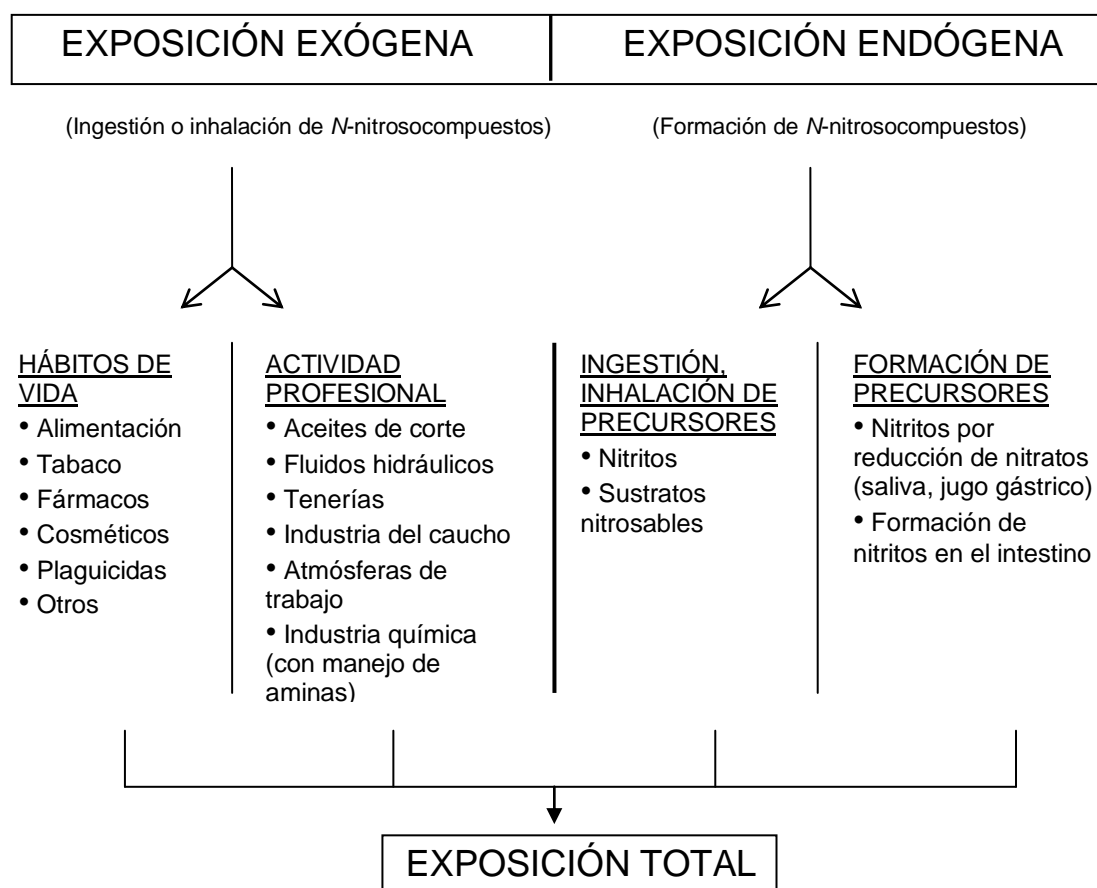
EXPOSICIÓN EXÓGENA

EXPOSICIÓN ENDÓGENA

(Ingestión o inhalación de N-nitrosocompuestos)

(Formación de N-nitrosocompuestos)

HÁBITOS DE VIDA
• Alimentación
• Tabaco
• Fármacos
• Cosméticos
• Plaguicidas
• Otros

ACTIVIDAD PROFESIONAL
• Aceites de corte
• Fluidos hidráulicos
• Tenerías
• Industria del caucho
• Atmósferas de trabajo
• Industria química (con manejo de aminas)

INGESTIÓN, INHALACIÓN DE PRECURSORES
• Nitritos
• Sustratos nitrosables

FORMACIÓN DE PRECURSORES
• Nitritos por reducción de nitratos (saliva, jugo gástrico)
• Formación de nitritos en el intestino

EXPOSICIÓN TOTAL